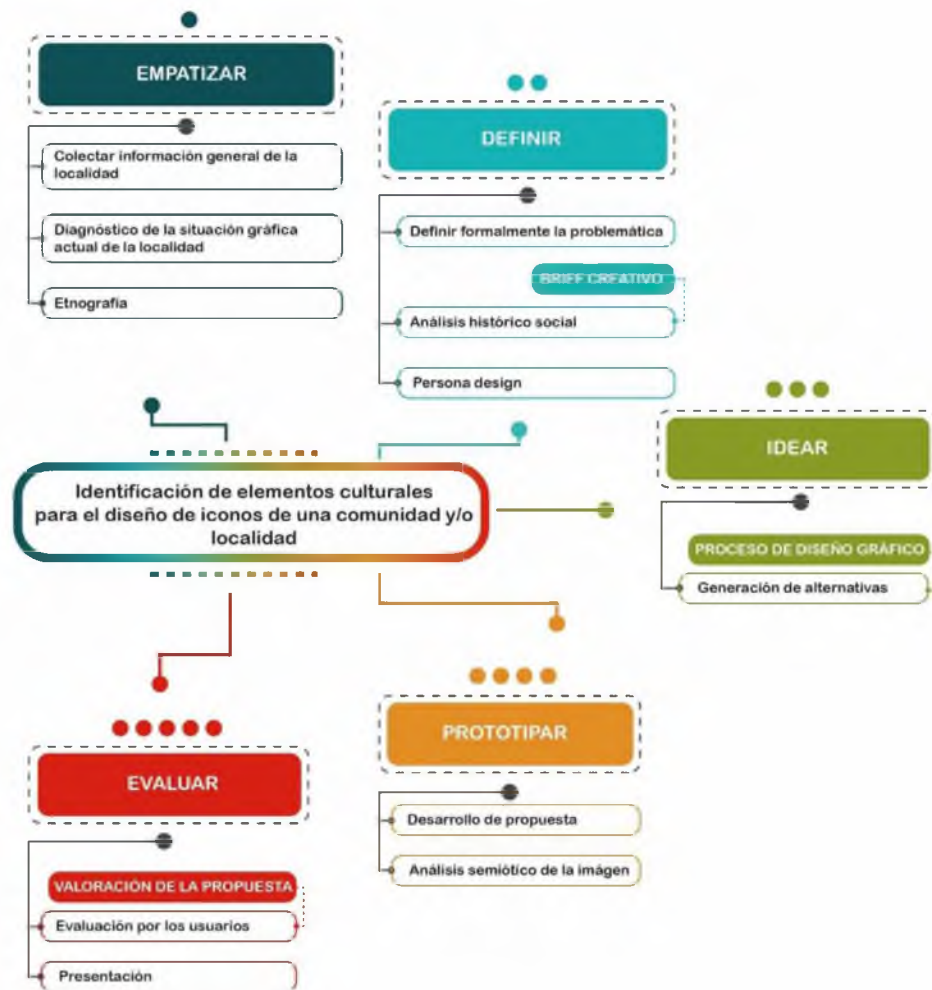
EMPATIZAR

Colectar información general de la localidad

Diagnóstico de la situación gráfica actual de la localidad

Etnografía

DEFINIR

Definir formalmente la problemática

BRIEF CREATIVO

Análisis histórico social

Persona design

IDEAR

PROCESO DE DISEÑO GRÁFICO

Generación de alternativas

Identificación de elementos culturales para el diseño de iconos de una comunidad y/o localidad

PROTOTIPAR

Desarrollo de propuesta

Análisis semiótico de la imágen

EVALUAR

VALORACIÓN DE LA PROPUESTA

Evaluación por los usuarios

Presentación